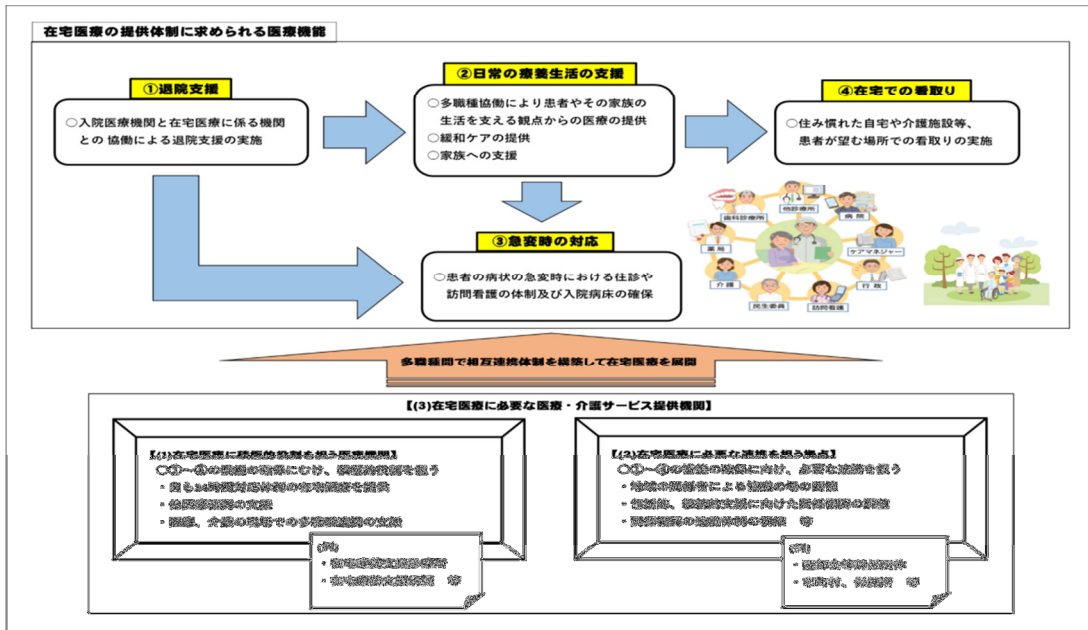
在宅医療の提供体制に求められる医療機能

①退院支援

○入院医療機関と在宅医療に係る機関との 協働による退院支援の実施

②日常の療養生活の支援

○多職種協働により患者やその家族の生活を支える観点からの医療の提供
○緩和ケアの提供
○家族への支援

④在宅での看取り

○住み慣れた自宅や介護施設等、患者が望む場所での看取りの実施

③急変時の対応

○患者の病状の急変時における往診や訪問看護の体制及び入院病床の確保

歯科診療所　病院　薬局　ケアマネジャー　介護　行政　民生委員　訪問看護

多職種間で相互連携体制を構築して在宅医療を展開

【(3)在宅医療に必要な医療・介護サービス提供機関】

【(1)在宅医療において積極的役割を担う医療機関】
○①～④の機能の確保にむけ、積極的役割を担う
・自ら24時間対応体制の在宅医療を提供
・他医療機関の支援
・医療、介護の現場での多職種連携の支援

(例)
・在宅療養支援診療所
・在宅療養支援病院　等

【(2)在宅医療に必要な連携を担う拠点】
○①～④の機能の確保に向け、必要な連携を担う
・地域の関係者による協議の場の開催
・包括的、継続的な支援に向けた関係機関の調整
・関係機関の連携体制の構築　等

(例)
・医師会等関係団体
・市町村、保健所　等